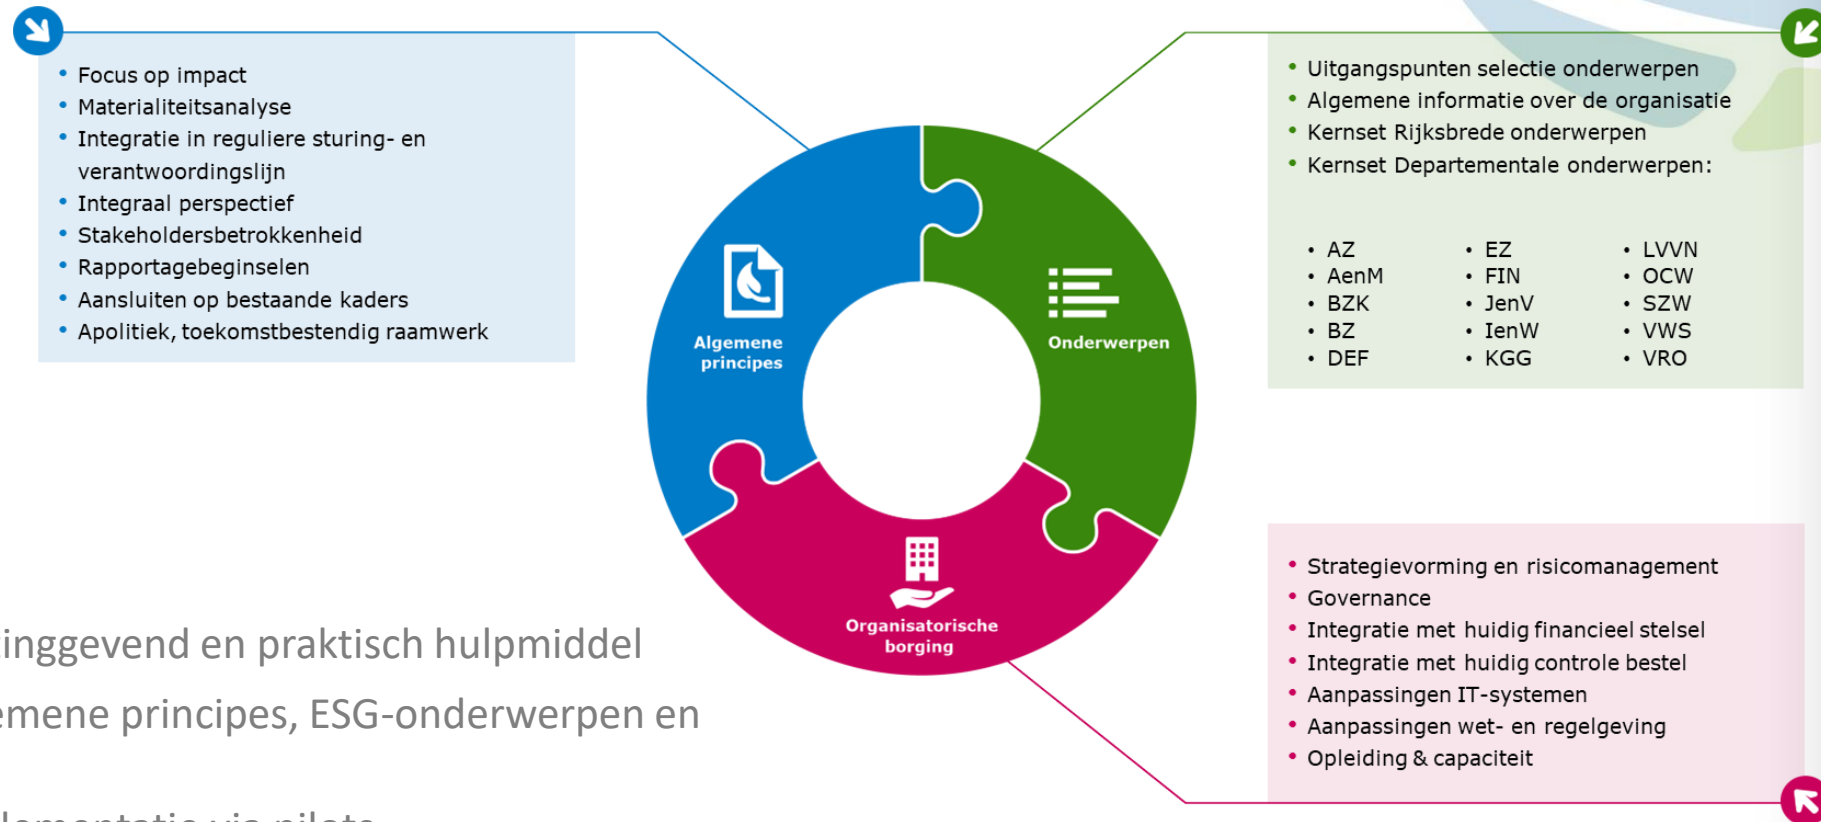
- Focus op impact
- Materialiteitsanalyse
- Integratie in reguliere sturing- en verantwoordingslijn
- Integraal perspectief
- Stakeholdersbetrokkenheid
- Rapportagebeginselen
- Aansluiten op bestaande kaders
- Apolitiek, toekomstbestendig raamwerk

- Uitgangspunten selectie onderwerpen
- Algemene informatie over de organisatie
- Kernset Rijksbrede onderwerpen
- Kernset Departementale onderwerpen:

- AZ
- AenM
- BZK
- BZ
- DEF

- EZ
- FIN
- JenV
- IenW
- KGG

- LVVN
- OCW
- SZW
- VWS
- VRO

Algemene principes

Onderwerpen

Organisatorische borging

- Strategievorming en risicomanagement
- Governance
- Integratie met huidig financieel stelsel
- Integratie met huidig controle bestel
- Aanpassingen IT-systemen
- Aanpassingen wet- en regelgeving
- Opleiding & capaciteit

inggevend en praktisch hulpmiddel

emene principes, ESG-onderwerpen en

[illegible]